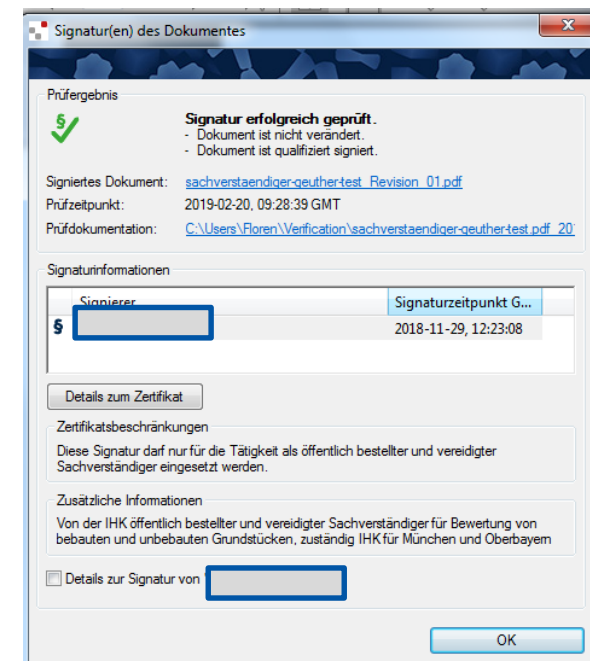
Signatur(en) des Dokumentes

Prüfergebnis

§ Signatur erfolgreich geprüft.
- Dokument ist nicht verändert.
- Dokument ist qualifiziert signiert.

Signiertes Dokument: sachverstaendiger-geuther-test_Revision_01.pdf
Prüfzeitpunkt: 2019-02-20, 09:28:39 GMT
Prüfdokumentation: C:\Users\Floren\Verification\sachverstaendiger-geuther-test.pdf_20

Signaturinformationen

| | Signierer | Signaturzeitpunkt G... |
|---|---|---|
| § | | 2018-11-29, 12:23:08 |

Details zum Zertifikat

Zertifikatsbeschränkungen
Diese Signatur darf nur für die Tätigkeit als öffentlich bestellter und vereidigter Sachverständiger eingesetzt werden.

Zusätzliche Informationen
Von der IHK öffentlich bestellter und vereidigter Sachverständiger für Bewertung von bebauten und unbebauten Grundstücken, zuständig IHK für München und Oberbayern

Details zur Signatur von

OK